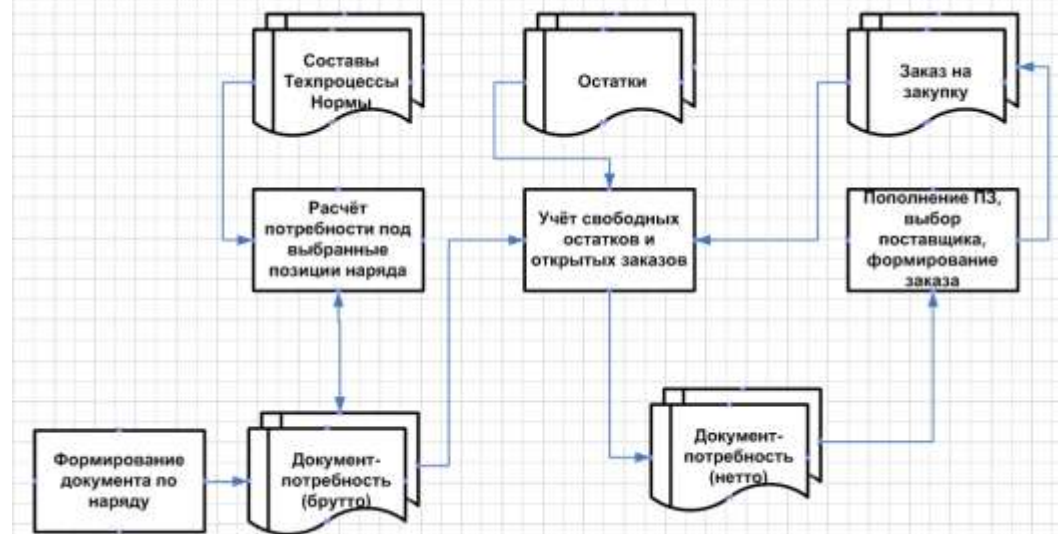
Составы Техпроцессы Нормы

Остатки

Заказ на закупку

Расчёт потребности под выбранные позиции наряда

Учёт свободных остатков и открытых заказов

Пополнение ПЗ, выбор поставщика, формирование заказа

Формирование документа по наряду

Документ-потребность (брутто)

Документ-потребность (нетто)